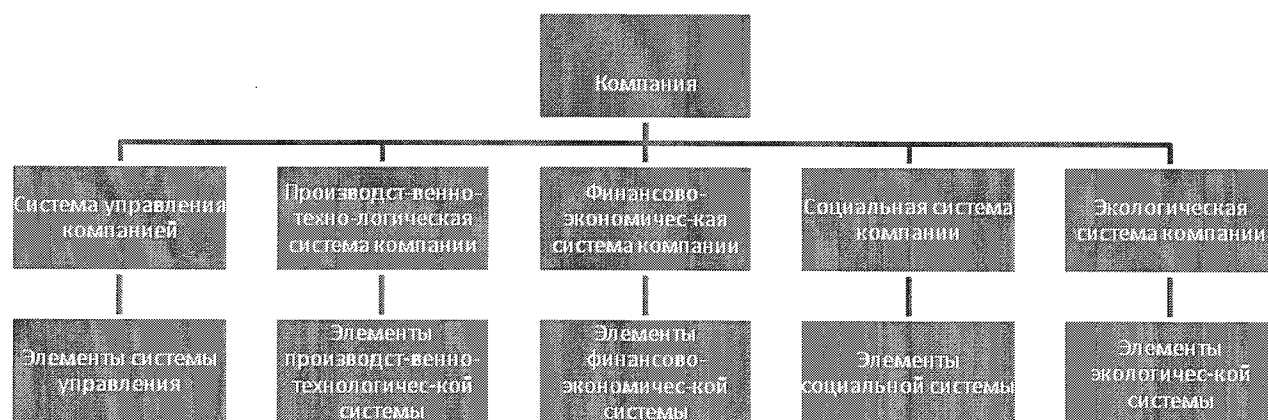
Компания

Система управления компанией

Производст-венно-техно-логическая система компании

Финансово-экономичес-кая система компании

Социальная система компании

Экологическая система компании

Элементы системы управления

Элементы производст-венно-технологичес-кой системы

Элементы финансово-экономичес-кой системы

Элементы социальной системы

Элементы экологичес-кой системы